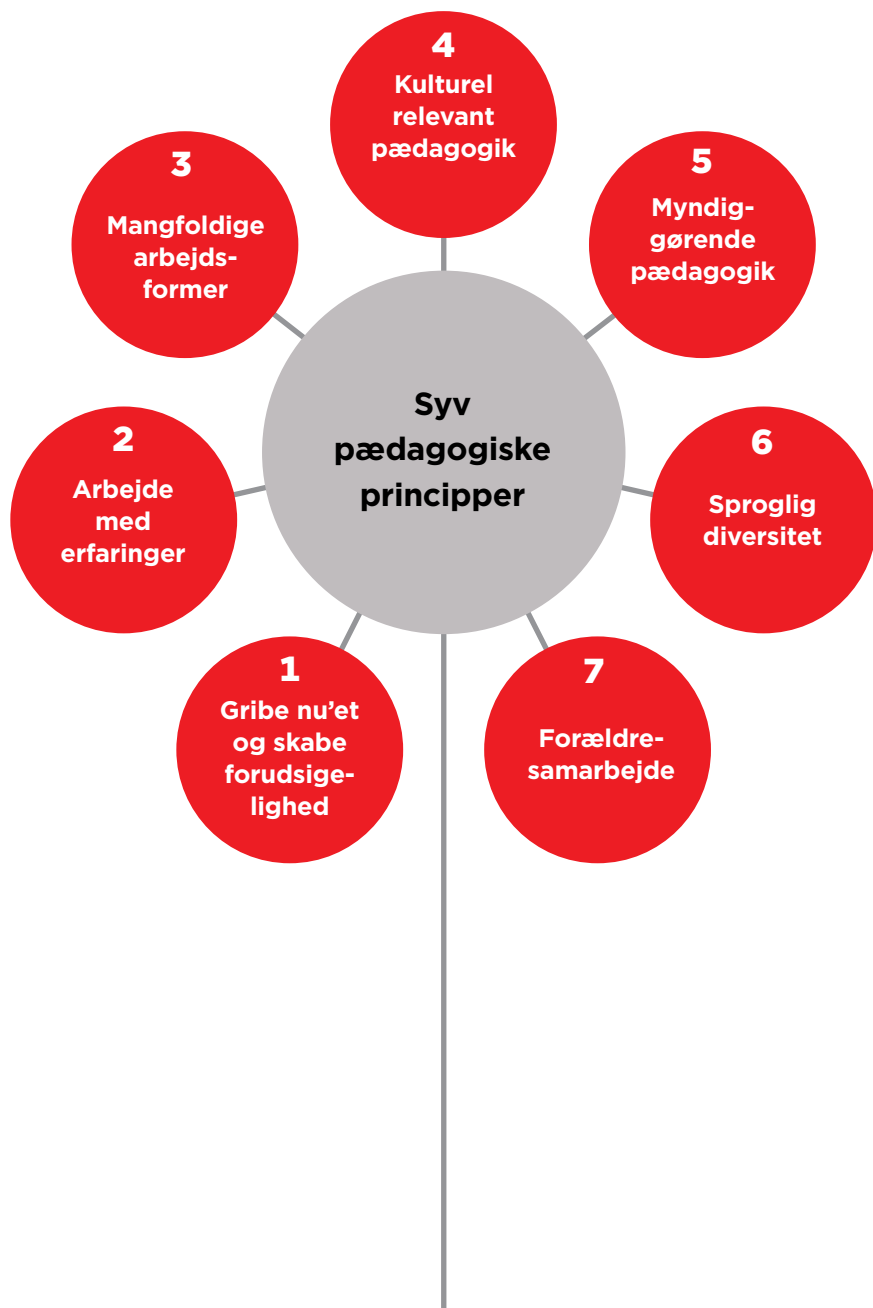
Syv pædagogiske principper

1
Gribe nu'et og skabe forudsigelighed

2
Arbejde med erfaringer

3
Mangfoldige arbejdsformer

4
Kulturel relevant pædagogik

5
Myndiggørende pædagogik

6
Sproglig diversitet

7
Forældresamarbejde